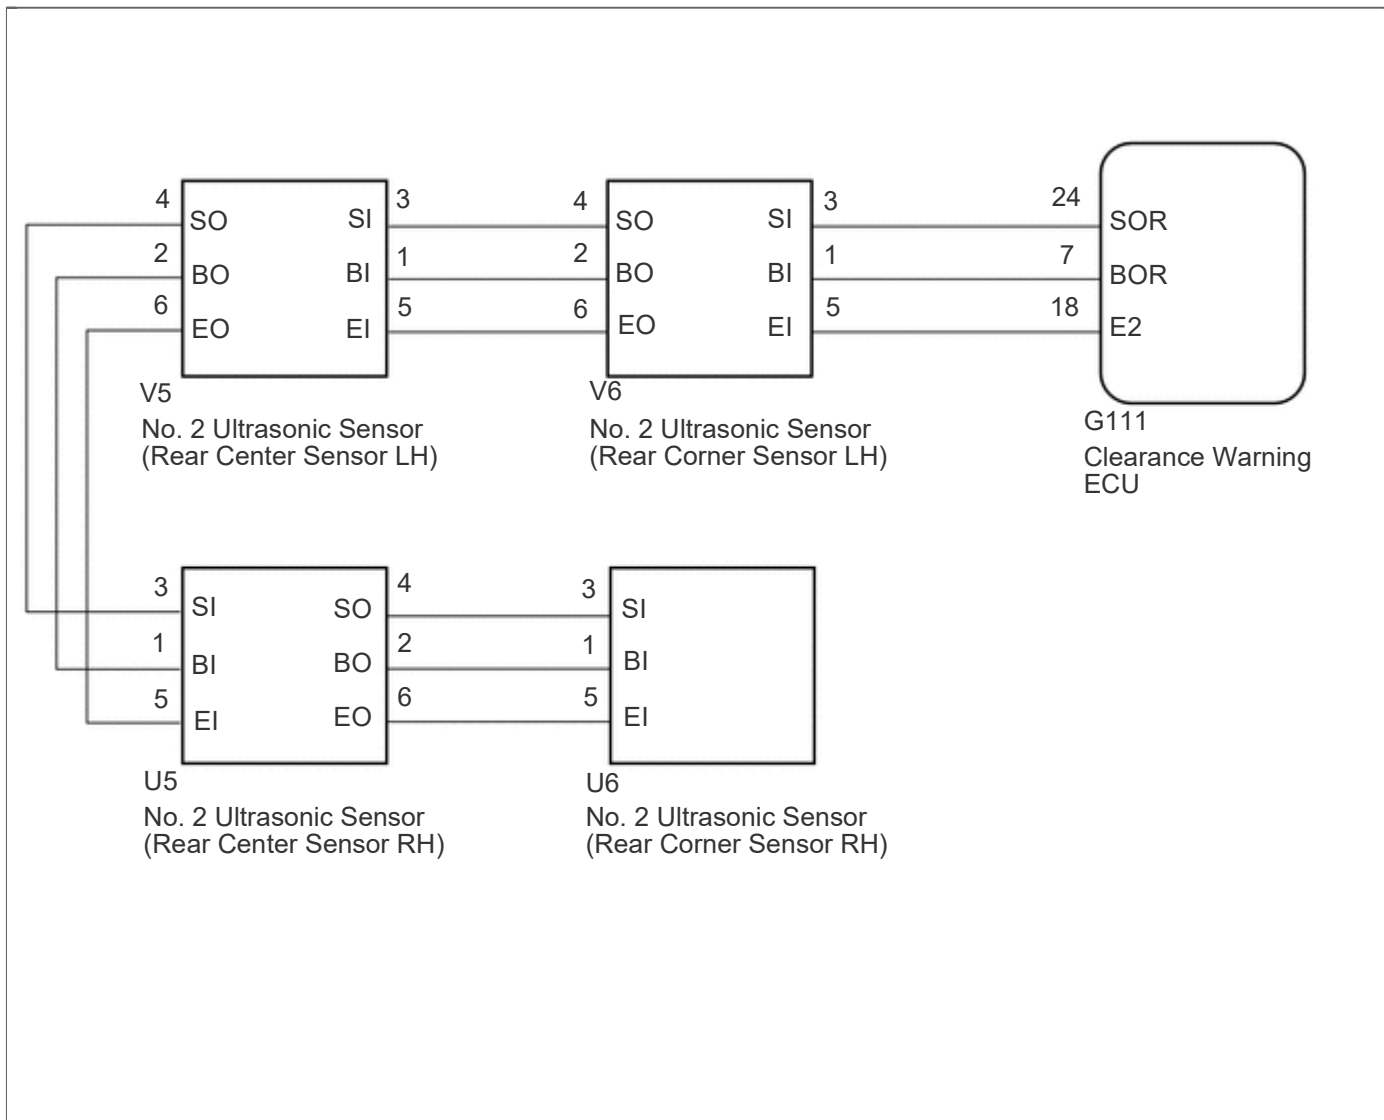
4 SO
2 BO
6 EO
SI 3
BI 1
EI 5
V5
No. 2 Ultrasonic Sensor (Rear Center Sensor LH)

4 SO
2 BO
6 EO
SI 3
BI 1
EI 5
V6
No. 2 Ultrasonic Sensor (Rear Corner Sensor LH)

24 SOR
7 BOR
18 E2
G111
Clearance Warning ECU

3 SI
1 BI
5 EI
SO 4
BO 2
EO 6
U5
No. 2 Ultrasonic Sensor (Rear Center Sensor RH)

3 SI
1 BI
5 EI
U6
No. 2 Ultrasonic Sensor (Rear Corner Sensor RH)